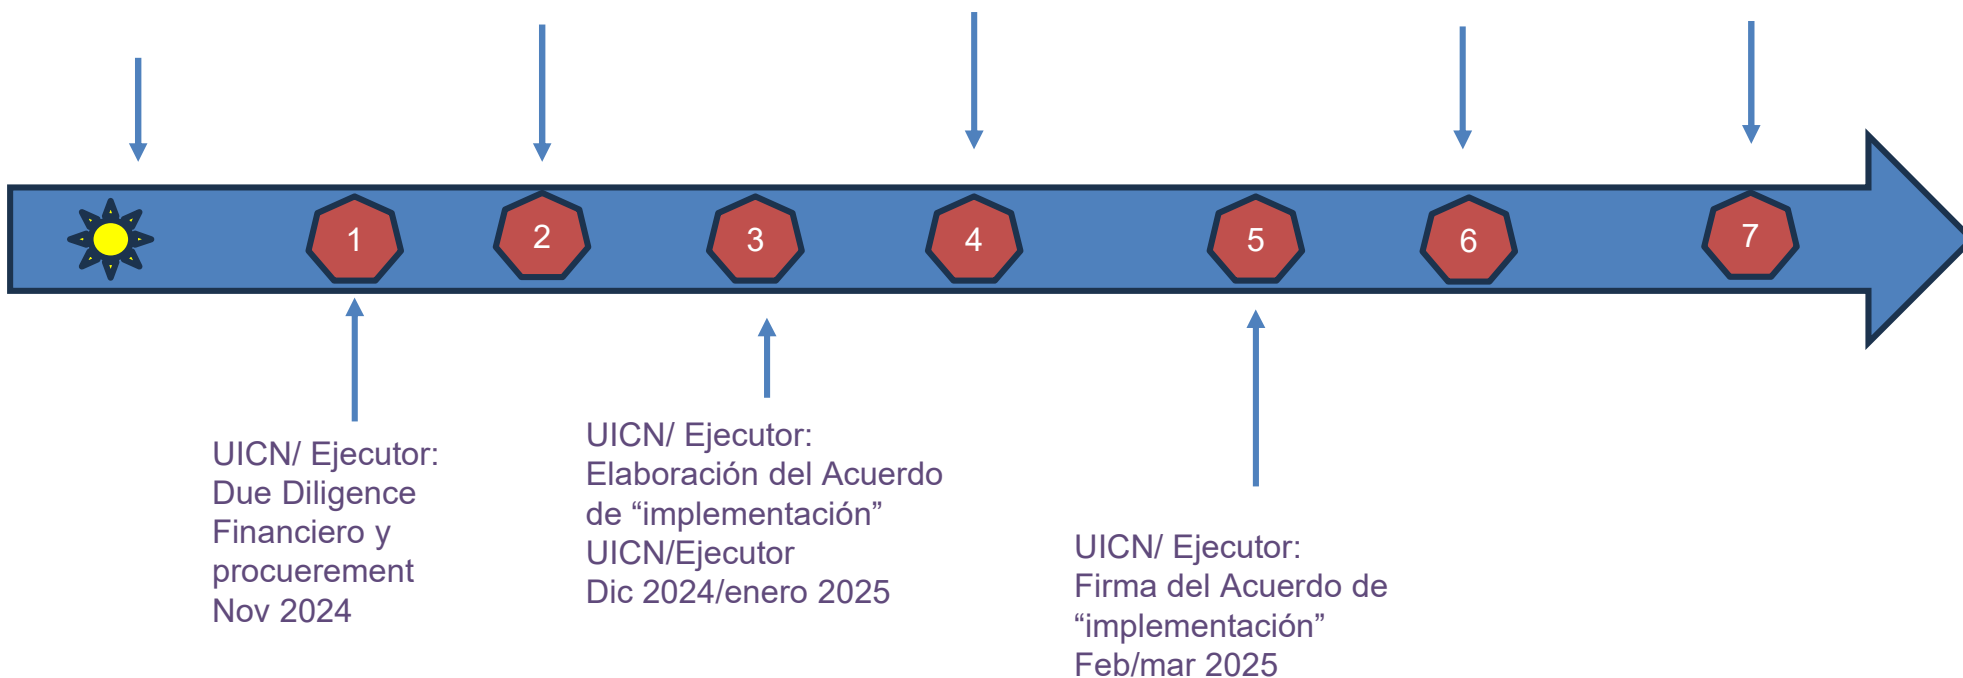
1

2

3

4

5

6

7

UICN/ Ejecutor:
Due Diligence
Financiero y
procuerement
Nov 2024

UICN/ Ejecutor:
Elaboración del Acuerdo
de “implementación”
UICN/Ejecutor
Dic 2024/enero 2025

UICN/ Ejecutor:
Firma del Acuerdo de
“implementación”
Feb/mar 2025